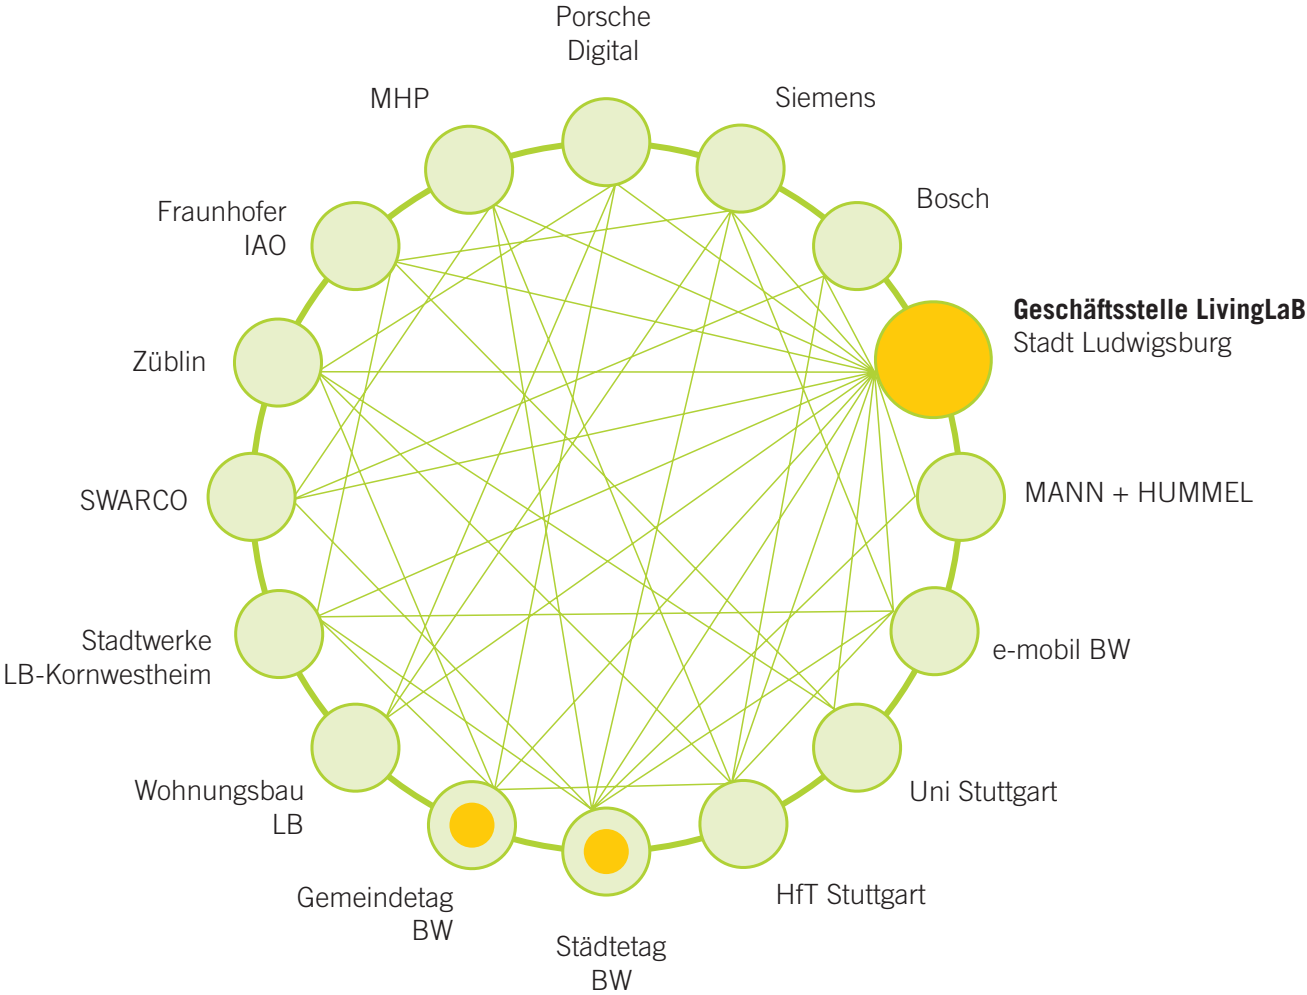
Porsche Digital

MHP

Siemens

Bosch

Fraunhofer IAO

**Geschäftsstelle LivingLaB**
Stadt Ludwigsburg

Züblin

MANN + HUMMEL

SWARCO

Stadtwerke LB-Kornwestheim

e-mobil BW

Uni Stuttgart

Wohnungsbau LB

HfT Stuttgart

Gemeindetag BW

Städtetag BW